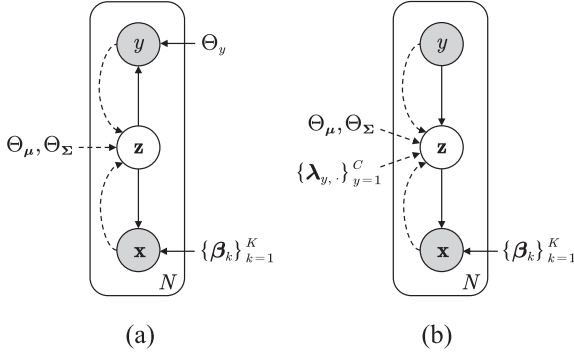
$y$
$\Theta_y$
$\Theta_{\boldsymbol{\mu}}, \Theta_{\boldsymbol{\Sigma}}$
$\mathbf{z}$
$\mathbf{x}$
$\{\boldsymbol{\beta}_k\}_{k=1}^K$
$N$
(a)

$y$
$\Theta_{\boldsymbol{\mu}}, \Theta_{\boldsymbol{\Sigma}}$
$\{\boldsymbol{\lambda}_{y,\cdot}\}_{y=1}^C$
$\mathbf{z}$
$\mathbf{x}$
$\{\boldsymbol{\beta}_k\}_{k=1}^K$
$N$
(b)